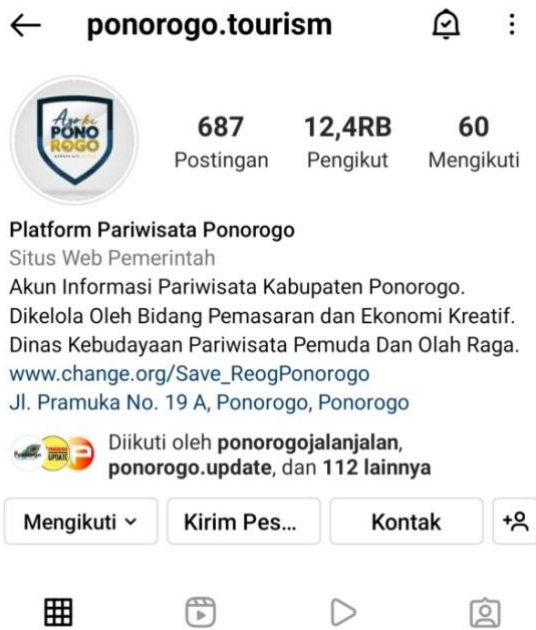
ponorogo.tourism

Ayo ke PONO ROGO

687 Postingan
12,4RB Pengikut
60 Mengikuti

Platform Pariwisata Ponorogo
Situs Web Pemerintah
Akun Informasi Pariwisata Kabupaten Ponorogo. Dikelola Oleh Bidang Pemasaran dan Ekonomi Kreatif. Dinas Kebudayaan Pariwisata Pemuda Dan Olah Raga.
www.change.org/Save_ReogPonorogo
Jl. Pramuka No. 19 A, Ponorogo, Ponorogo

Diikuti oleh ponorogojalanjalan, ponorogo.update, dan 112 lainnya

Mengikuti
Kirim Pes...
Kontak